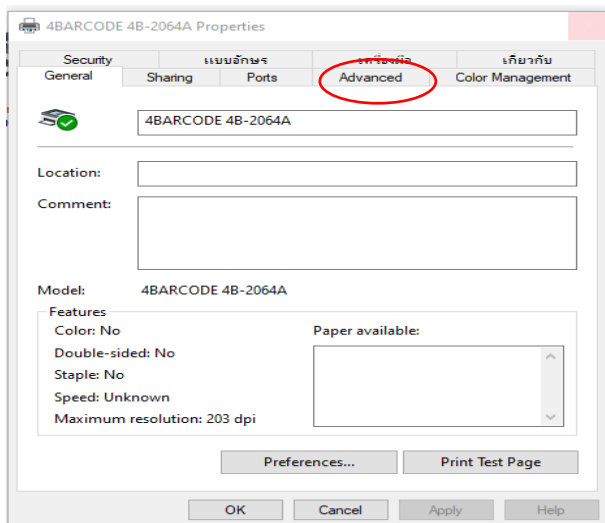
4BARCODE 4B-2064A Properties

Security
แบบอักษร
เครื่องมือ
เกี่ยวกับ
General
Sharing
Ports
Advanced
Color Management

4BARCODE 4B-2064A

Location:

Comment:

Model: 4BARCODE 4B-2064A

Features
Color: No
Double-sided: No
Staple: No
Speed: Unknown
Maximum resolution: 203 dpi

Paper available:

Preferences...
Print Test Page

OK
Cancel
Apply
Help